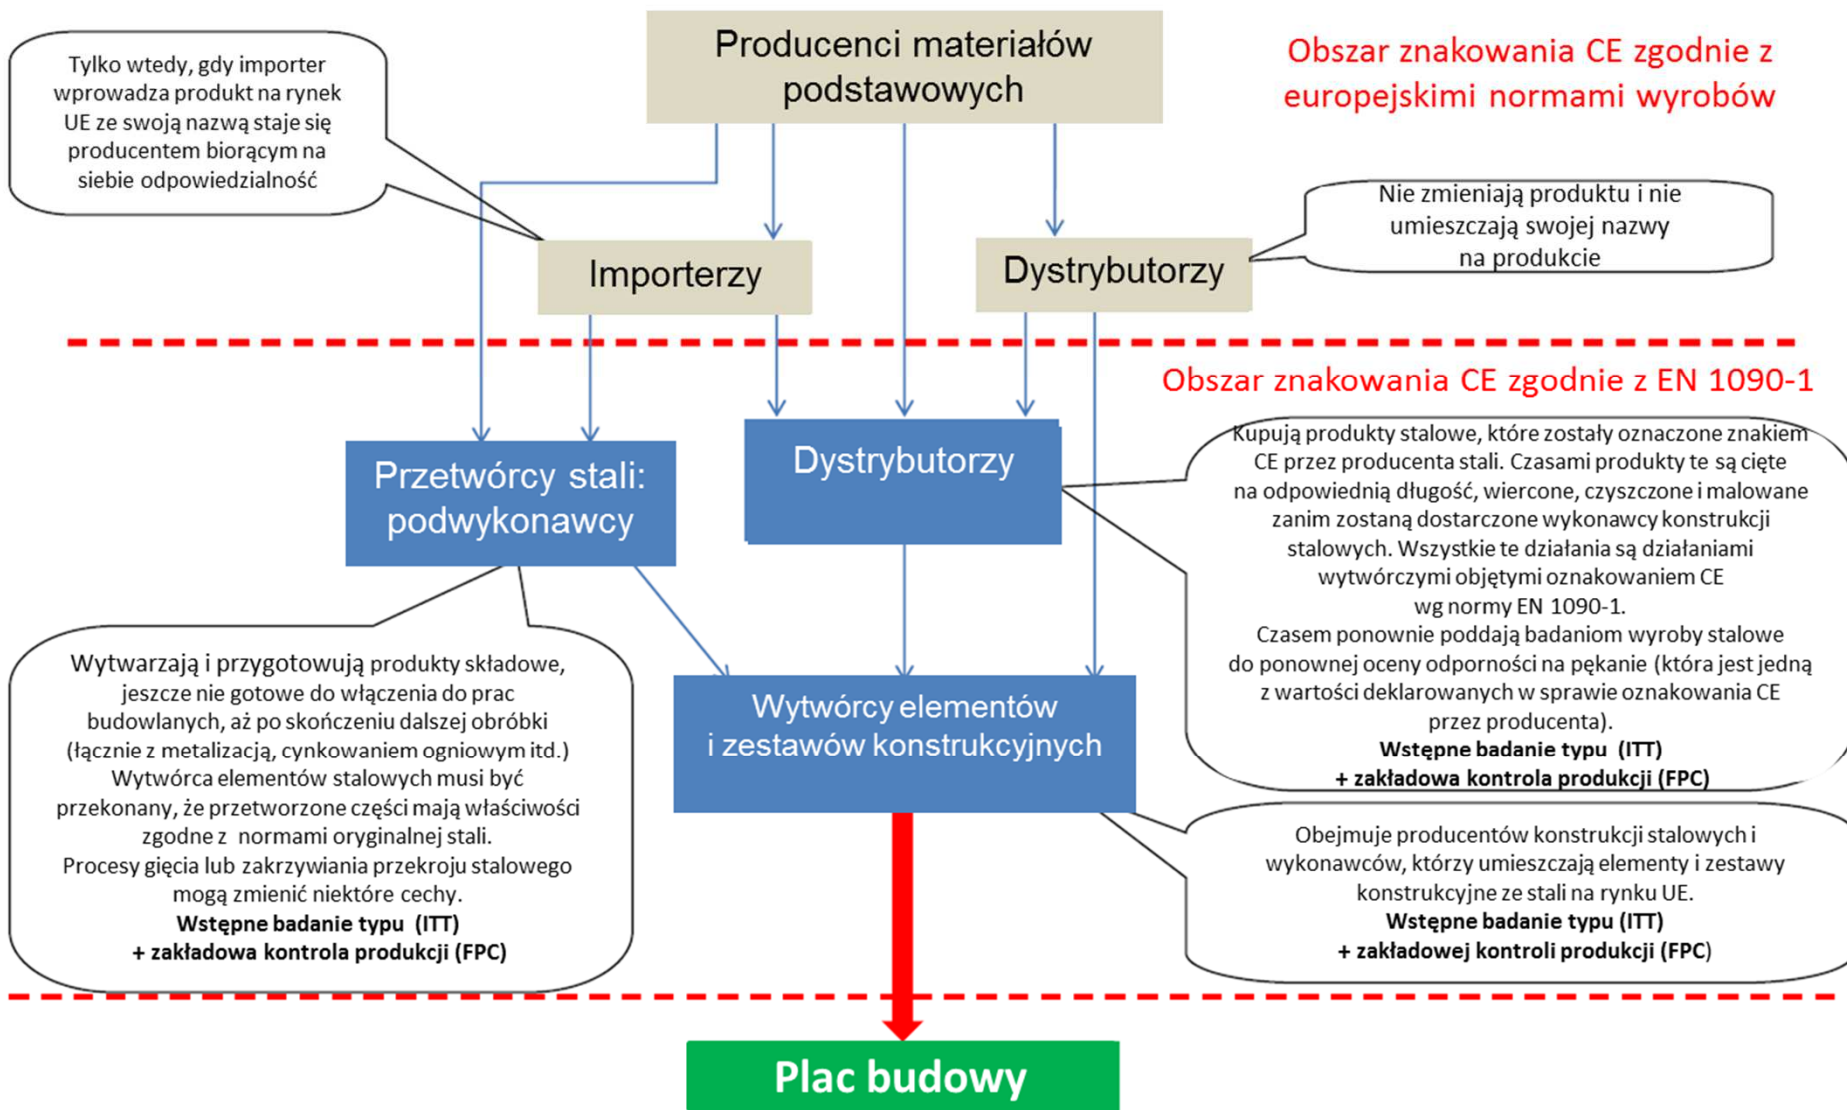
Tylko wtedy, gdy importer wprowadza produkt na rynek UE ze swoją nazwą staje się producentem biorącym na siebie odpowiedzialność

Producenci materiałów podstawowych

Obszar znakowania CE zgodnie z europejskimi normami wyrobów

Nie zmieniają produktu i nie umieszczają swojej nazwy na produkcie

Importerzy

Dystrybutorzy

Obszar znakowania CE zgodnie z EN 1090-1

Przetwórcy stali: podwykonawcy

Dystrybutorzy

Kupują produkty stalowe, które zostały oznaczone znakiem CE przez producenta stali. Czasami produkty te są cięte na odpowiednią długość, wiercone, czyszczone i malowane zanim zostaną dostarczone wykonawcy konstrukcji stalowych. Wszystkie te działania są działaniami wytwórczymi objętymi oznakowaniem CE wg normy EN 1090-1.
Czasem ponownie poddają badaniom wyroby stalowe do ponownej oceny odporności na pękanie (która jest jedną z wartości deklarowanych w sprawie oznakowania CE przez producenta).
**Wstępne badanie typu (ITT)**
**+ zakładowa kontrola produkcji (FPC)**

Wytwarzają i przygotowują produkty składowe, jeszcze nie gotowe do włączenia do prac budowlanych, aż po skończeniu dalszej obróbki (łącznie z metalizacją, cynkowaniem ogniowym itd.)
Wytwórca elementów stalowych musi być przekonany, że przetworzone części mają właściwości zgodne z normami oryginalnej stali.
Procesy gięcia lub zakrzywiania przekroju stalowego mogą zmienić niektóre cechy.
**Wstępne badanie typu (ITT)**
**+ zakładowa kontrola produkcji (FPC)**

Wytwórcy elementów i zestawów konstrukcyjnych

Obejmuje producentów konstrukcji stalowych i wykonawców, którzy umieszczają elementy i zestawy konstrukcyjne ze stali na rynku UE.
**Wstępne badanie typu (ITT)**
**+ zakładowej kontroli produkcji (FPC)**

Plac budowy